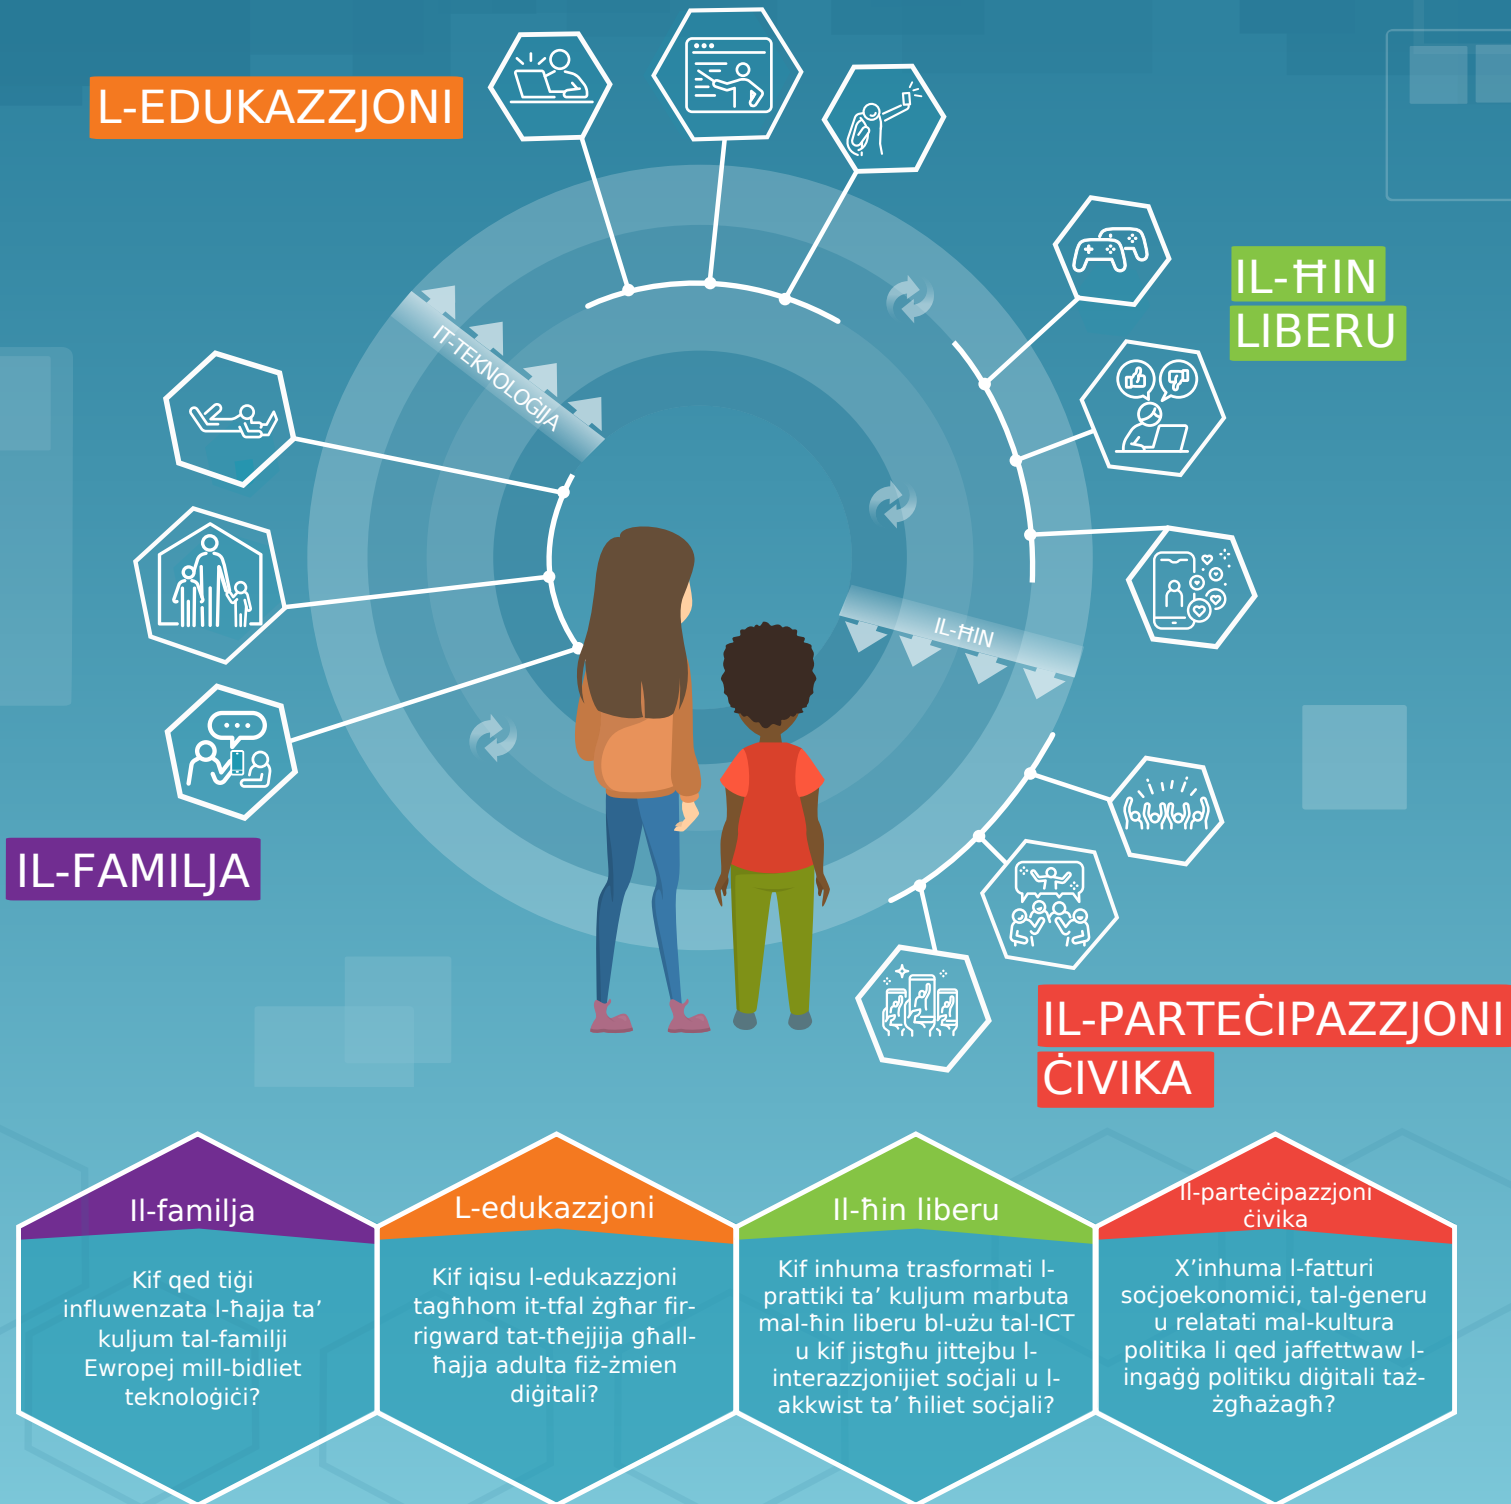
L-EDUKAZZJONI

IL-ĦIN LIBERU

IT-TEKNOLOĠIJA

IL-ĦIN

IL-FAMILJA

IL-PARTEĊIPAZZJONI ĊIVIKA

Il-familja

Kif qed tiġi influwenzata l-ħajja ta' kuljum tal-familji Ewropej mill-bidliet teknoloġiċi?

L-edukazzjoni

Kif iqisu l-edukazzjoni tagħhom it-tfal żgħar firrigward tat-tħejjija għall-ħajja adulta fiż-żmien diġitali?

Il-ħin liberu

Kif inhuma trasformati l-prattiki ta' kuljum marbuta mal-ħin liberu bl-użu tal-ICT u kif jistgħu jittejbu l-interazzjonijiet soċjali u l-akkwist ta' ħiliet soċjali?

Il-parteċipazzjoni ċivika

X'inhuma l-fatturi soċjoekonomiċi, tal-ġeneru u relatati mal-kultura politika li qed jaffettwaw l-ingaġġ politiku diġitali taż-żgħażagħ?